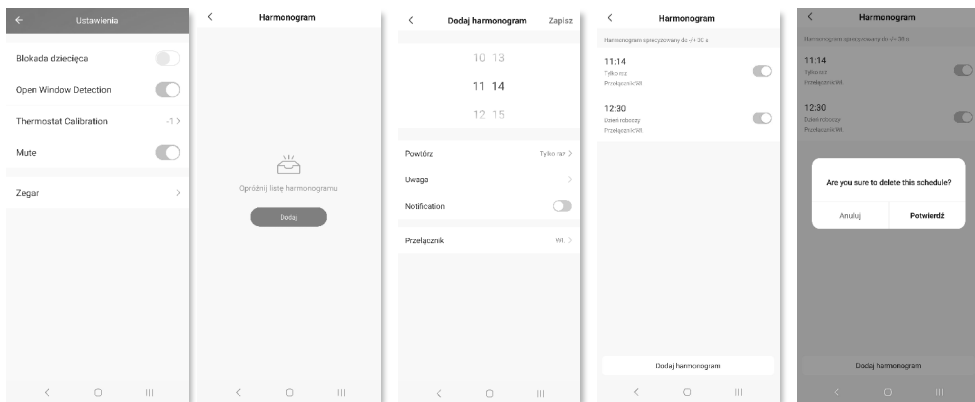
Ustawienia

Blokada dziecięca

Open Window Detection

Thermostat Calibration -1 >

Mute

Zegar >

Harmonogram

Opróżnij listę harmonogramu

Dodaj

Dodaj harmonogram Zapisz

10 13
11 14
12 15

Powtórz Tylko raz >

Uwaga >

Notification

Przełącznik WŁ >

Harmonogram

Harmonogram sprecyzowany do +/-30 s

11:14
Tylko raz
Przełącznik:WŁ

12:30
Dzień roboczy
Przełącznik:WŁ

Dodaj harmonogram

Harmonogram

Harmonogram sprecyzowany do +/-30 s

11:14
Tylko raz
Przełącznik:WŁ

12:30
Dzień roboczy
Przełącznik:WŁ

Are you sure to delete this schedule?

Anuluj Potwierdź

Dodaj harmonogram